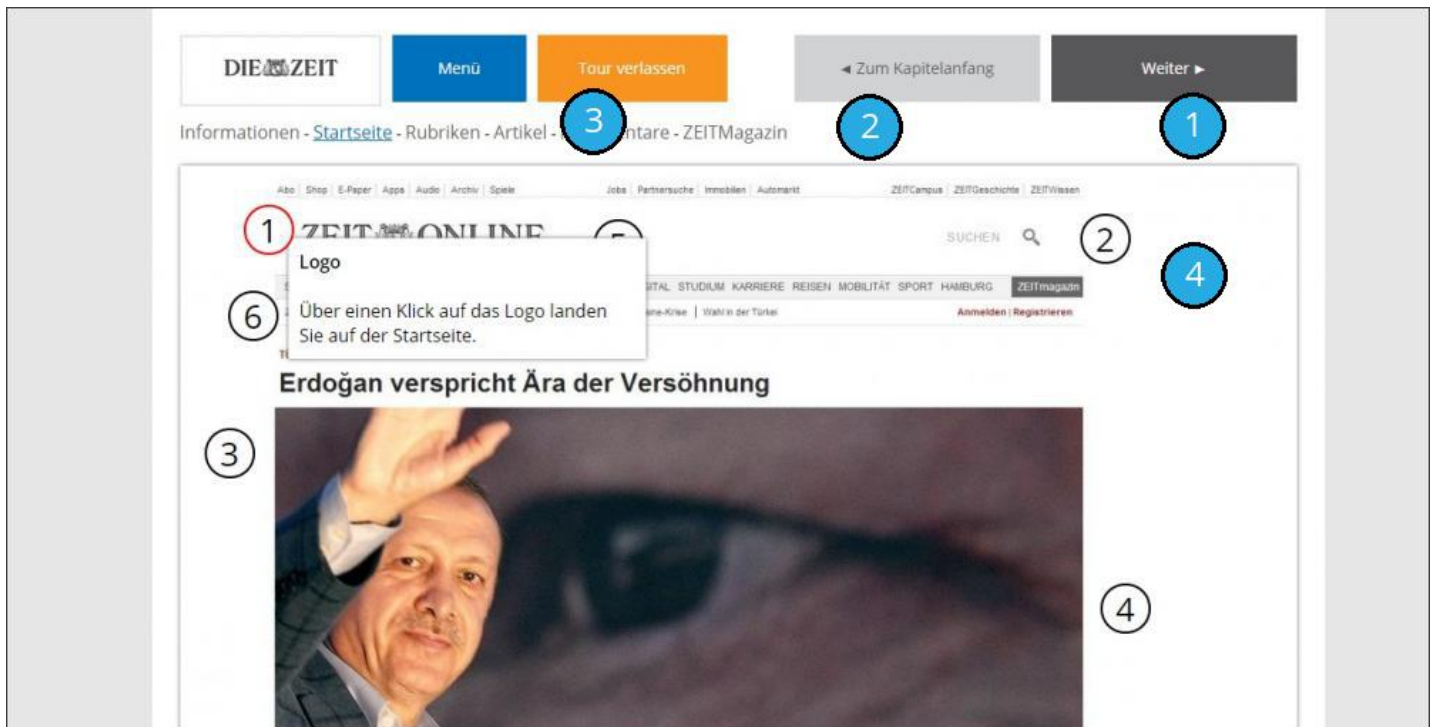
DIE ZEIT

Menü

Tour verlassen

◄ Zum Kapitelanfang

Weiter ►

3

2

1

Informationen - Startseite - Rubriken - Artikel - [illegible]ntare - ZEITMagazin

Abo | Shop | E-Paper | Apps | Audio | Archiv | Spiele

Jobs | Partnersuche | Immobilien | Automarkt

ZEITCampus | ZEITGeschichte | ZEITWissen

1

ZEIT ONLINE

5

SUCHEN

2

4

Logo

Über einen Klick auf das Logo landen Sie auf der Startseite.

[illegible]ITAL STUDIUM KARRIERE REISEN MOBILITÄT SPORT HAMBURG ZEITmagazin

6

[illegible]ine-Krise | Wahl in der Türkei

Anmelden | Registrieren

Erdoğan verspricht Ära der Versöhnung

3

4